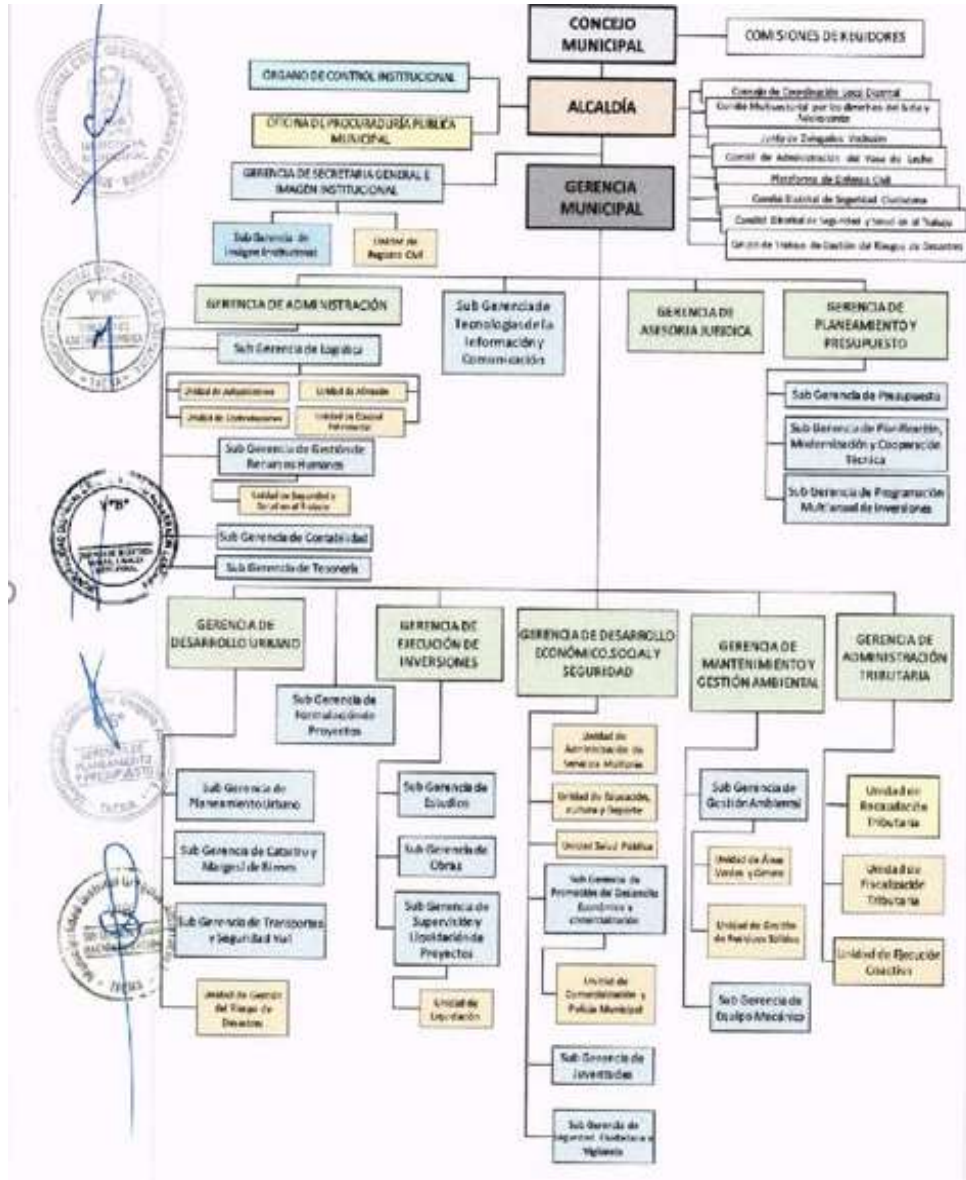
CONCEJO MUNICIPAL

COMISIONES DE REGIDORES

ORGANO DE CONTROL INSTITUCIONAL

ALCALDÍA

OFICINA DE PROCURADURÍA PÚBLICA MUNICIPAL

Consejo de Coordinación Local Distrital
Comité Multisectorial por los derechos del Niño y Adolescente
Junta de Delegados Vecinales
Comité de Administración del Vaso de Leche
Plataforma de Defensa Civil
Comité Distrital de Seguridad Ciudadana
Comité Distrital de Seguridad y Salud en el Trabajo
Grupo de Trabajo de Gestión del Riesgo de Desastres

GERENCIA DE SECRETARIA GENERAL E IMAGEN INSTITUCIONAL

GERENCIA MUNICIPAL

Sub Gerencia de Imagen Institucional

Unidad de Registro Civil

GERENCIA DE ADMINISTRACIÓN

Sub Gerencia de Tecnologías de la Información y Comunicación

GERENCIA DE ASESORIA JURIDICA

GERENCIA DE PLANEAMIENTO Y PRESUPUESTO

Sub Gerencia de Logística

Unidad de Adquisiciones
Unidad de Almacén
Unidad de Contrataciones
Unidad de Control Patrimonial

Sub Gerencia de Gestión de Recursos Humanos

Unidad de Seguridad y Salud en el Trabajo

Sub Gerencia de Contabilidad

Sub Gerencia de Tesorería

Sub Gerencia de Presupuesto

Sub Gerencia de Planificación, Modernización y Cooperación Técnica

Sub Gerencia de Programación Multianual de Inversiones

GERENCIA DE DESARROLLO URBANO

GERENCIA DE EJECUCIÓN DE INVERSIONES

GERENCIA DE DESARROLLO ECONÓMICO, SOCIAL Y SEGURIDAD

GERENCIA DE MANTENIMIENTO Y GESTIÓN AMBIENTAL

GERENCIA DE ADMINISTRACIÓN TRIBUTARIA

Sub Gerencia de Formulación de Proyectos

Sub Gerencia de Planeamiento Urbano

Sub Gerencia de Catastro y Margesí de Bienes

Sub Gerencia de Transportes y Seguridad Vial

Unidad de Gestión del Riesgo de Desastres

Sub Gerencia de Estudios

Sub Gerencia de Obras

Sub Gerencia de Supervisión y Liquidación de Proyectos

Unidad de Liquidación

Unidad de Administración de Servicios Múltiples

Unidad de Educación, Cultura y Deporte

Unidad Salud Pública

Sub Gerencia de Promoción del Desarrollo Económico y Comercialización

Unidad de Comercialización y Policía Municipal

Sub Gerencia de Juventudes

Sub Gerencia de Seguridad Ciudadana y Vigilancia

Sub Gerencia de Gestión Ambiental

Unidad de Áreas Verdes y Ornato

Unidad de Gestión de Residuos Sólidos

Sub Gerencia de Equipo Mecánico

Unidad de Recaudación Tributaria

Unidad de Fiscalización Tributaria

Unidad de Ejecución Coactiva

V°B°
GERENCIA DE PLANEAMIENTO Y PRESUPUESTO
TACNA